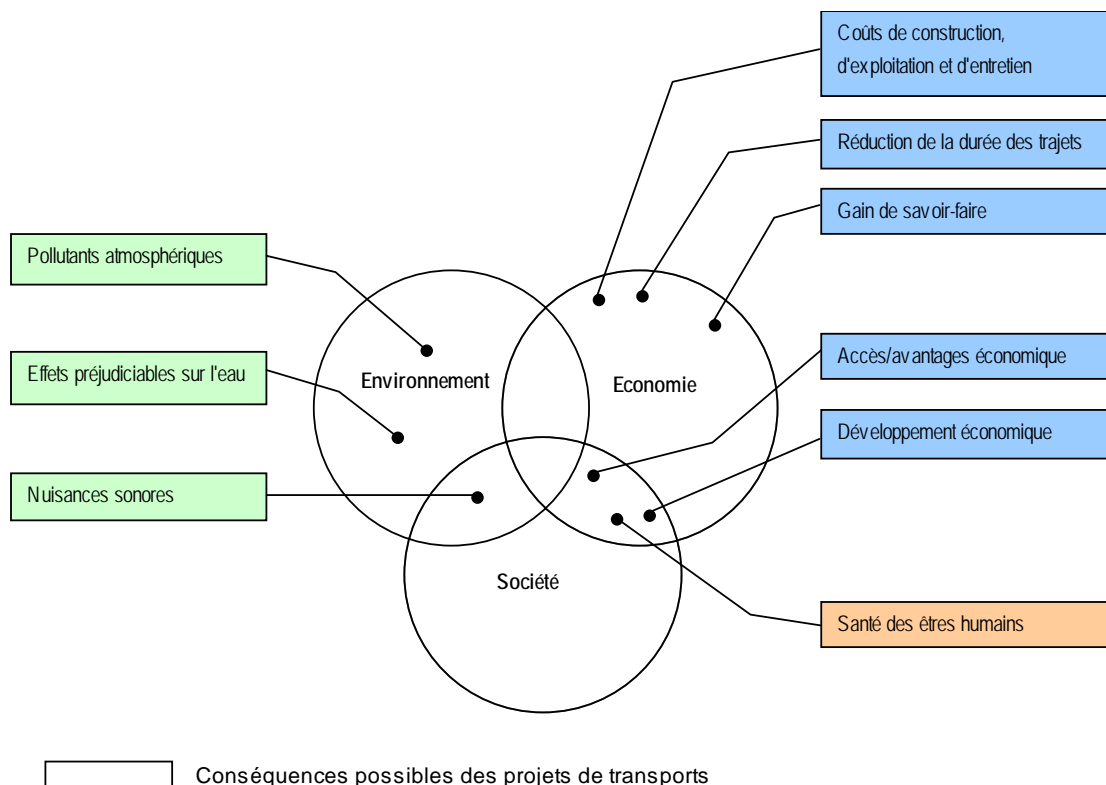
Coûts de construction, d'exploitation et d'entretien

Réduction de la durée des trajets

Gain de savoir-faire

Pollutants atmosphériques

Effets préjudiciables sur l'eau

Nuisances sonores

Environnement

Economie

Société

Accès/avantages économique

Développement économique

Santé des êtres humains

Conséquences possibles des projets de transports